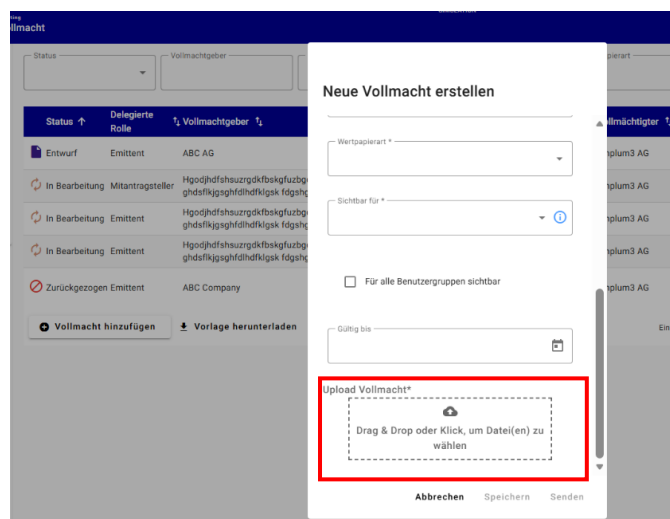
llmacht

Status

Vollmachtgeber

apierart

| Status | Delegierte Rolle | Vollmachtgeber | llmächtigter |
|---|---|---|---|
| Entwurf | Emittent | ABC AG | nplum3 AG |
| In Bearbeitung | Mitantragsteller | Hgodjhdfshsuzrgdkfbskgfuzbg ghdsfkjgsghfdlhdfklgsk fdgshg | nplum3 AG |
| In Bearbeitung | Emittent | Hgodjhdfshsuzrgdkfbskgfuzbg ghdsfkjgsghfdlhdfklgsk fdgshg | nplum3 AG |
| In Bearbeitung | Emittent | Hgodjhdfshsuzrgdkfbskgfuzbg ghdsfkjgsghfdlhdfklgsk fdgshg | nplum3 AG |
| Zurückgezogen | Emittent | ABC Company | nplum3 AG |

Vollmacht hinzufügen

Vorlage herunterladen

Ein

Neue Vollmacht erstellen

Wertpapierart *

Sichtbar für *

Für alle Benutzergruppen sichtbar

Gültig bis

Upload Vollmacht*

Drag & Drop oder Klick, um Datei(en) zu wählen

Abbrechen

Speichern

Senden